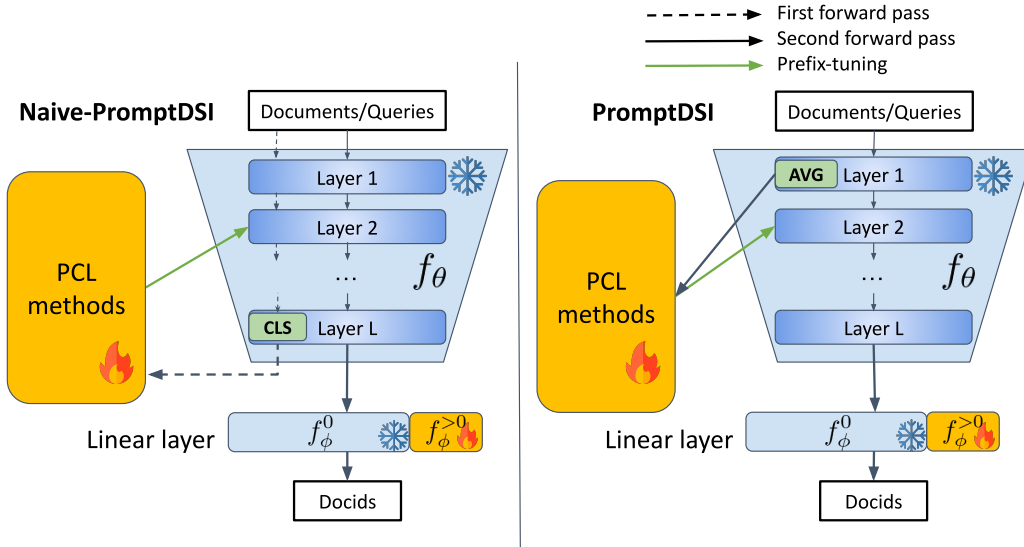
First forward pass
Second forward pass
Prefix-tuning

Naive-PromptDSI

Documents/Queries

Layer 1
Layer 2
...
CLS Layer L

$f_\theta$

PCL methods

Linear layer $f_\phi^0$ $f_\phi^{>0}$

Docids

PromptDSI

Documents/Queries

AVG Layer 1
Layer 2
...
Layer L

$f_\theta$

PCL methods

Linear layer $f_\phi^0$ $f_\phi^{>0}$

Docids